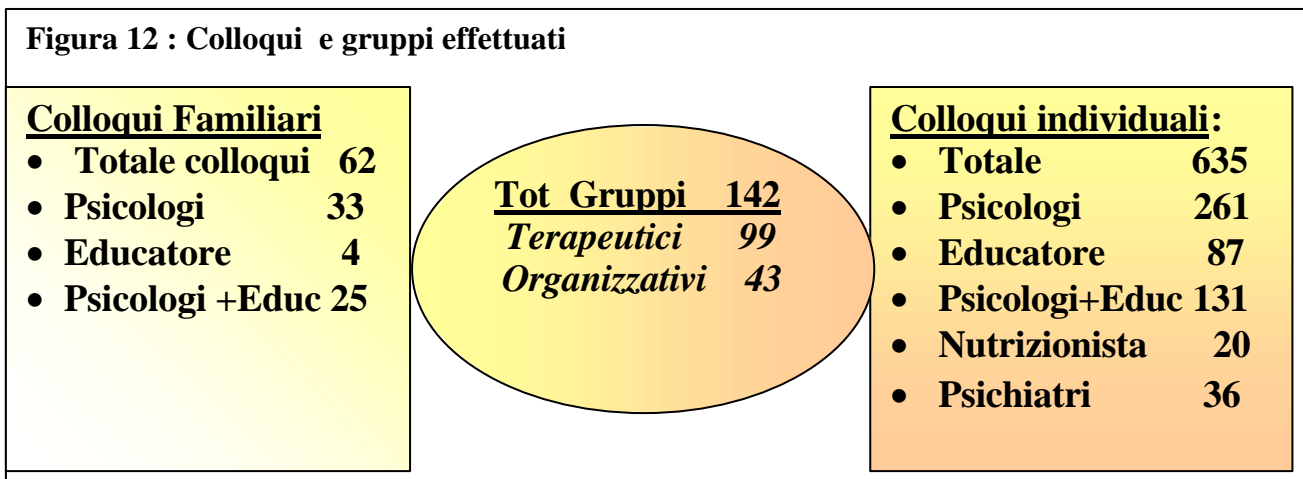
Figura 12 : Colloqui e gruppi effettuati

Colloqui Familiari
- Totale colloqui 62
- Psicologi 33
- Educatore 4
- Psicologi +Educ 25

Tot Gruppi 142
Terapeutici 99
Organizzativi 43

Colloqui individuali:
- Totale 635
- Psicologi 261
- Educatore 87
- Psicologi+Educ 131
- Nutrizionista 20
- Psichiatri 36